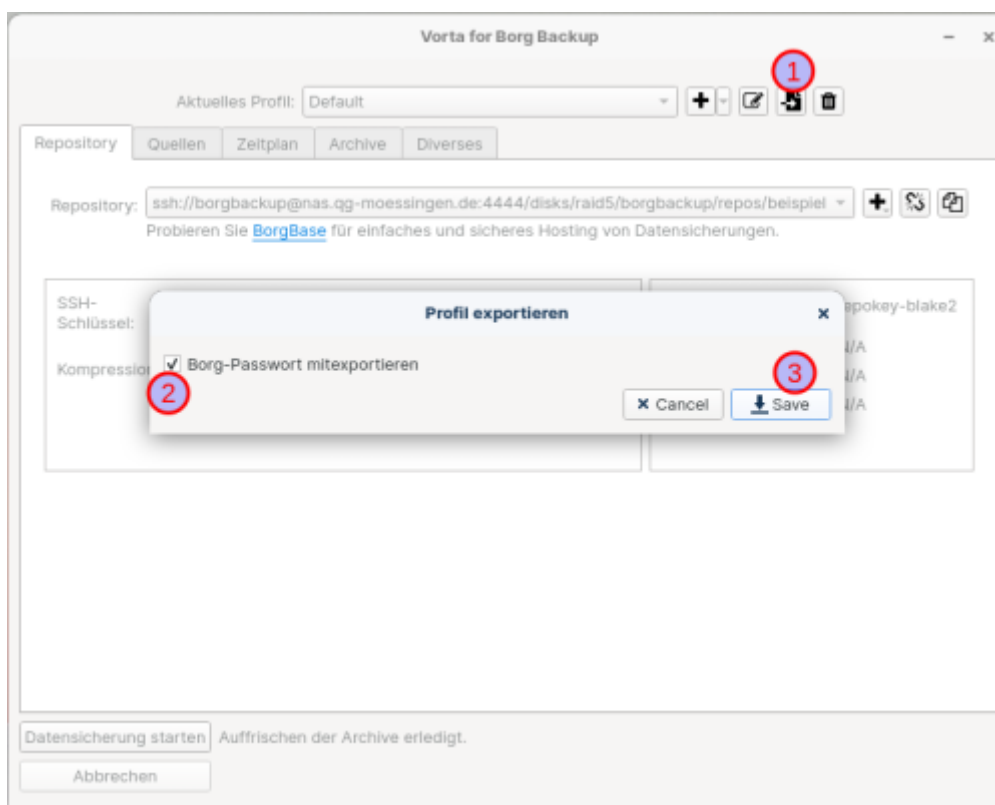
Vorta for Borg Backup

Aktuelles Profil: Default

1

Repository | Quellen | Zeitplan | Archive | Diverses

Repository: ssh://borgbackup@nas.qg-moessingen.de:4444/disks/raid5/borgbackup/repos/beispiel

Probieren Sie BorgBase für einfaches und sicheres Hosting von Datensicherungen.

SSH-Schlüssel:

Kompressio

epokey-blake2

N/A

N/A

N/A

Profil exportieren

Borg-Passwort mitexportieren

2

3

Cancel

Save

Datensicherung starten

Auffrischen der Archive erledigt.

Abbrechen